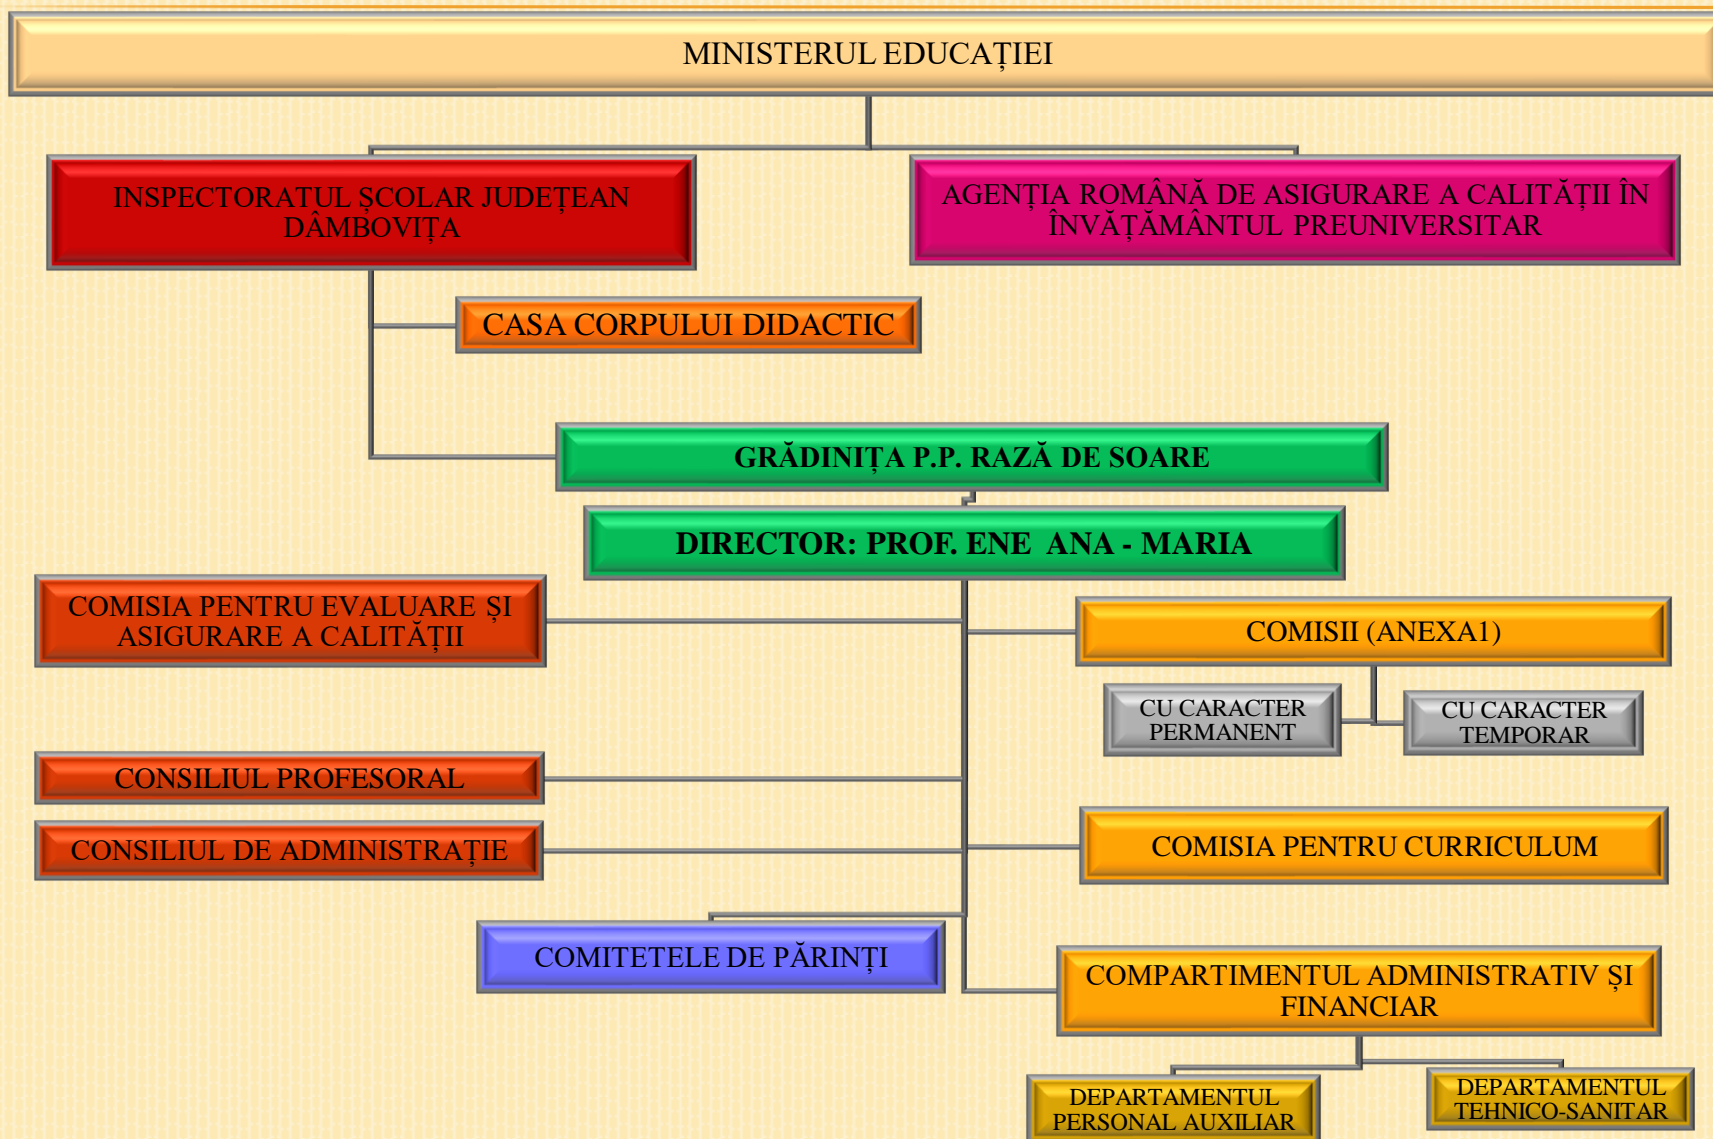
MINISTERUL EDUCAȚIEI

INSPECTORATUL ȘCOLAR JUDEȚEAN DÂMBOVIȚA

AGENȚIA ROMÂNĂ DE ASIGURARE A CALITĂȚII ÎN ÎNVĂȚĂMÂNTUL PREUNIVERSITAR

CASA CORPULUI DIDACTIC

GRĂDINIȚA P.P. RAZĂ DE SOARE

DIRECTOR: PROF. ENE ANA - MARIA

COMISIA PENTRU EVALUARE ȘI ASIGURARE A CALITĂȚII

COMISII (ANEXA1)

CU CARACTER PERMANENT

CU CARACTER TEMPORAR

CONSILIUL PROFESORAL

CONSILIUL DE ADMINISTRAȚIE

COMISIA PENTRU CURRICULUM

COMITETELE DE PĂRINȚI

COMPARTIMENTUL ADMINISTRATIV ȘI FINANCIAR

DEPARTAMENTUL PERSONAL AUXILIAR

DEPARTAMENTUL TEHNICO-SANITAR